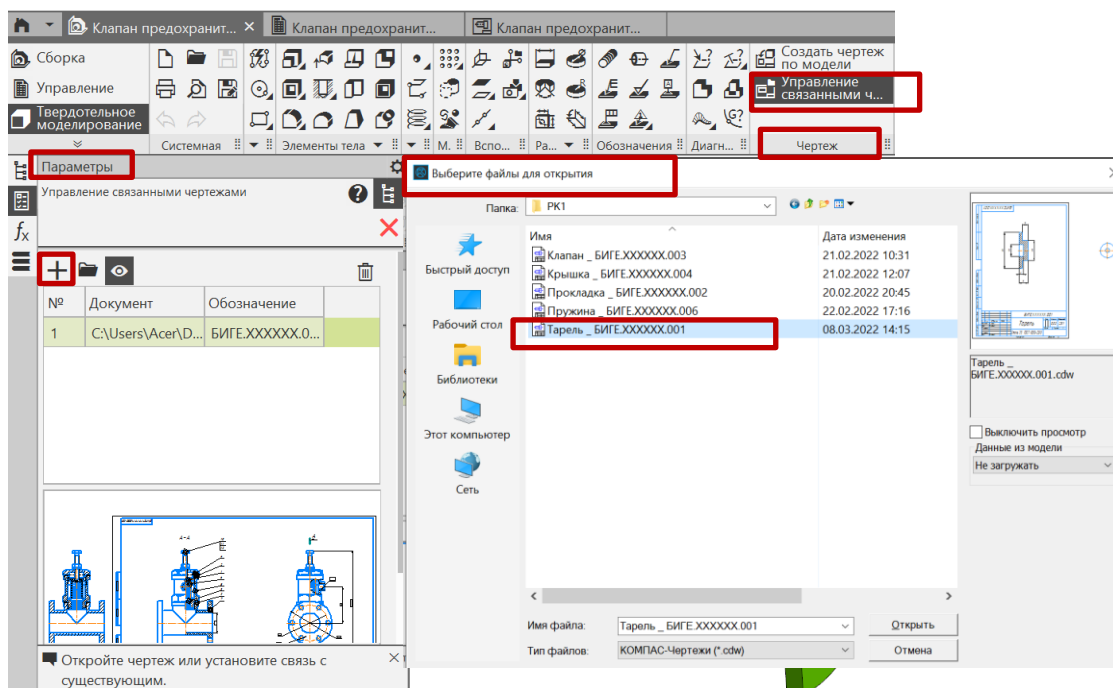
Клапан предохранит... ×
Клапан предохранит...
Клапан предохранит...

Сборка
Управление
Твердотельное моделирование
Системная
Элементы тела
Вспо...
Ра...
Обозначения
Диагн...
Создать чертеж по модели
Управление связанными ч...
Чертеж

Параметры
Управление связанными чертежами

| № | Документ | Обозначение |
|---|---|---|
| 1 | C:\Users\Acer\D... | БИГЕ.XXXXXX.0... |

Откройте чертеж или установите связь с существующим.

Выберите файлы для открытия

Папка: PK1

Быстрый доступ
Рабочий стол
Библиотеки
Этот компьютер
Сеть

| Имя | Дата изменения |
|---|---|
| Клапан _ БИГЕ.XXXXXX.003 | 21.02.2022 10:31 |
| Крышка _ БИГЕ.XXXXXX.004 | 21.02.2022 12:07 |
| Прокладка _ БИГЕ.XXXXXX.002 | 20.02.2022 20:45 |
| Пружина _ БИГЕ.XXXXXX.006 | 22.02.2022 17:16 |
| Тарель _ БИГЕ.XXXXXX.001 | 08.03.2022 14:15 |

Тарель _ БИГЕ.XXXXXX.001.cdw
Выключить просмотр
Данные из модели
Не загружать

Имя файла: Тарель _ БИГЕ.XXXXXX.001
Тип файлов: КОМПАС-Чертежи (*.cdw)
Открыть
Отмена